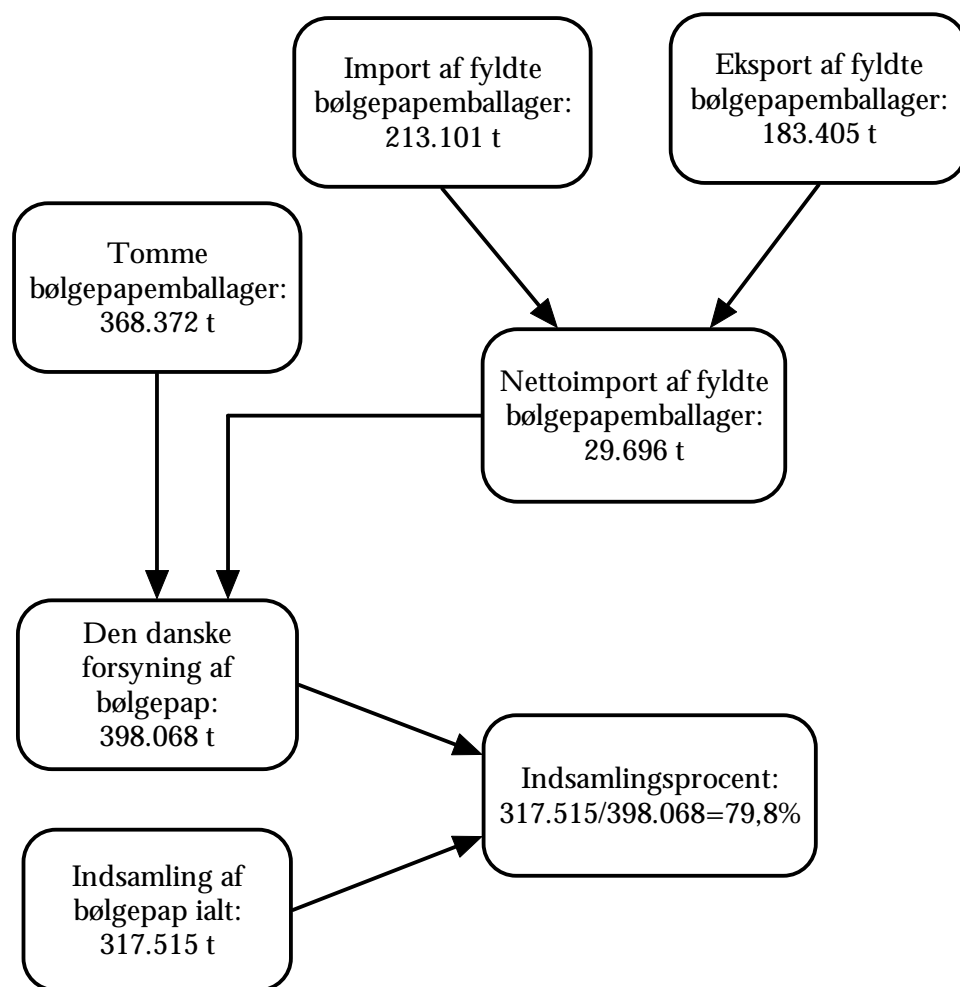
Import af fyldte bølgepapemballager: 213.101 t

Eksport af fyldte bølgepapemballager: 183.405 t

Tomme bølgepapemballager: 368.372 t

Nettoimport af fyldte bølgepapemballager: 29.696 t

Den danske forsyning af bølgepap: 398.068 t

Indsamlingsprocent: 317.515/398.068=79,8%

Indsamling af bølgepap ialt: 317.515 t